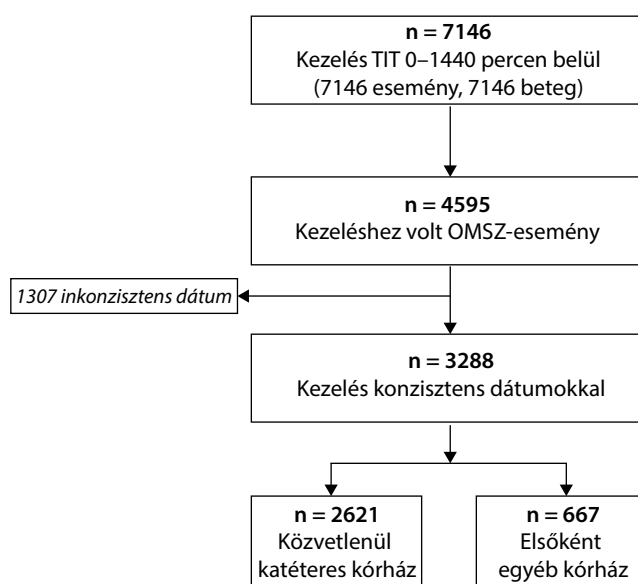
n = 7146
Kezelés TIT 0–1440 percen belül
(7146 esemény, 7146 beteg)

n = 4595
Kezeléshez volt OMSZ-esemény

1307 inkonzisztens dátum

n = 3288
Kezelés konzisztens dátumokkal

n = 2621
Közvetlenül
katéteres kórház

n = 667
Elsőként
egyéb kórház